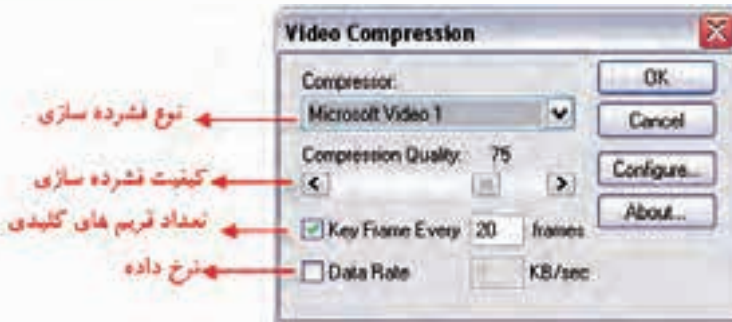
Video Compression

Compressor:

Microsoft Video 1

Compression Quality: 75

Key Frame Every 20 frames

Data Rate KB/sec

OK

Cancel

Configure...

About...

نوع فشرده سازی

کیفیت فشرده سازی

تعداد فریم های کلیدی

نرخ داده